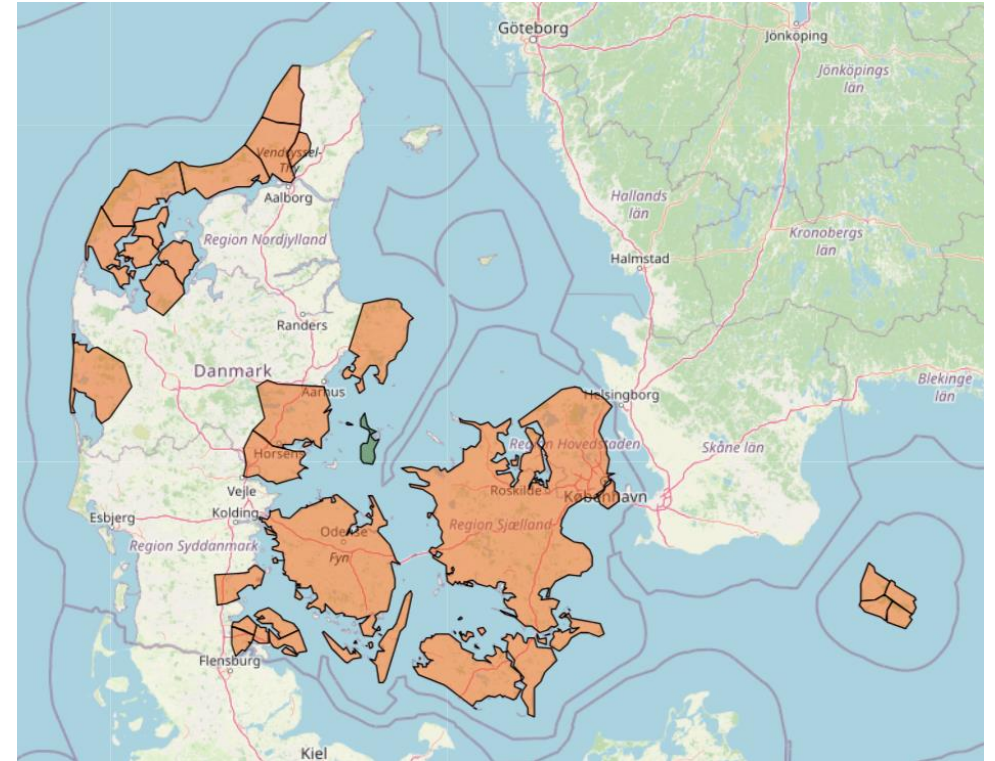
Göteborg
Jönköping
Jönköpings län
Vendsyssel-Thy
Aalborg
Hallands län
Region Nordjylland
Kronobergs län
Halmstad
Randers
Danmark
Aarhus
Helsingborg
Blekinge län
Region Hovedstaden
Horsens
Skåne län
Roskilde
København
Vejle
Esbjerg
Kolding
Odense
Region Sjælland
Region Syddanmark
Fyn
Flensburg
Kiel